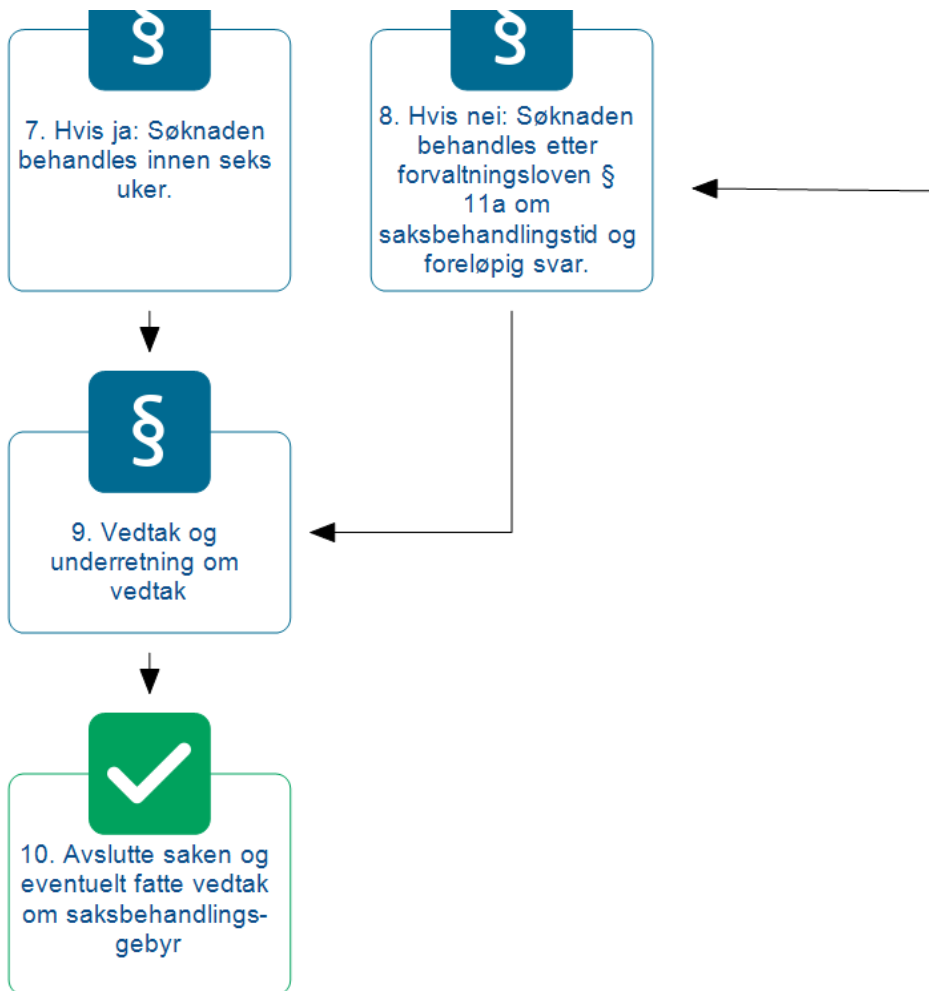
§

7. Hvis ja: Søknaden behandles innen seks uker.

§

8. Hvis nei: Søknaden behandles etter forvaltningsloven § 11a om saksbehandlingstid og foreløpig svar.

§

9. Vedtak og underretning om vedtak

10. Avslutte saken og eventuelt fatte vedtak om saksbehandlingsgebyr